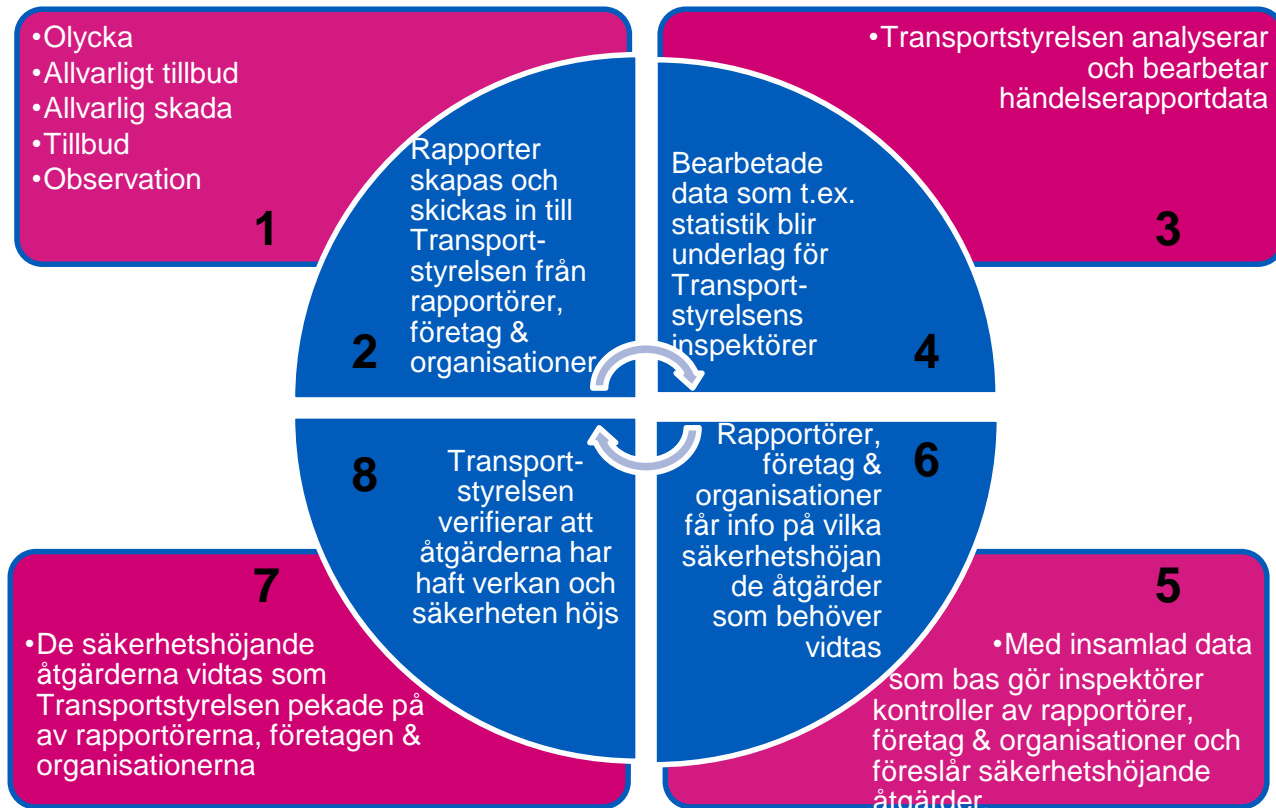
•Olycka
•Allvarligt tillbud
•Allvarlig skada
•Tillbud
•Observation

1

Rapporter skapas och skickas in till Transport-styrelsen från rapportörer, företag & organisationer

2

•Transportstyrelsen analyserar och bearbetar händelserapportdata

3

Bearbetade data som t.ex. statistik blir underlag för Transport-styrelsens inspektörer

4

8

Transport-styrelsen verifierar att åtgärderna har haft verkan och säkerheten höjs

Rapportörer, företag & organisationer får info på vilka säkerhetshöjande de åtgärder som behöver vidtas

6

7

•De säkerhetshöjande åtgärderna vidtas som Transportstyrelsen pekade på av rapportörerna, företagen & organisationerna

5

•Med insamlad data som bas gör inspektörer kontroller av rapportörer, företag & organisationer och föreslår säkerhetshöjande åtgärder